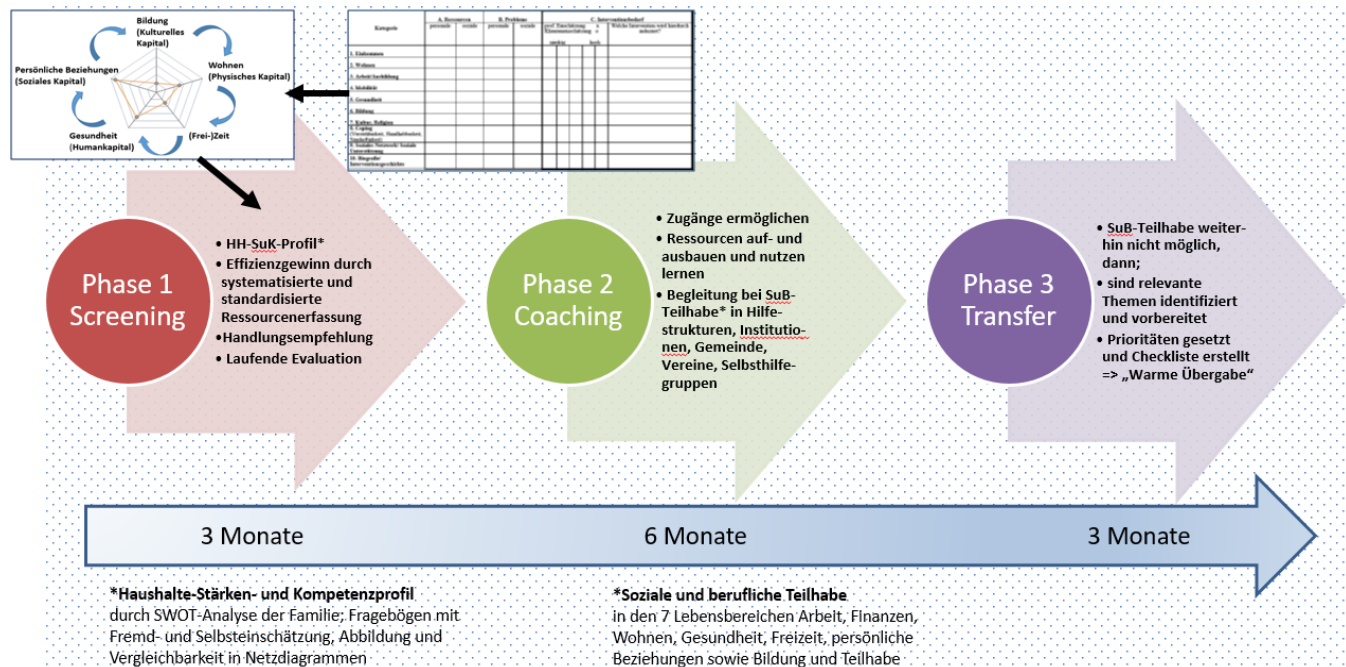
Bildung (Kulturelles Kapital)

Wohnen (Physisches Kapital)

Persönliche Beziehungen (Soziales Kapital)

Gesundheit (Humankapital)

(Frei-)Zeit

| Kategorie | A. Ressourcen personale | soziale | B. Probleme personale | soziale | C. Interventionsbedarf |
|---|---|---|---|---|---|
| 1. Einkommen | | | | | |
| 2. Wohnen | | | | | |
| 3. Arbeit/Ausbildung | | | | | |
| 4. Mobilität | | | | | |
| 5. Gesundheit | | | | | |
| 6. Bildung | | | | | |
| 7. Kultur, Religion | | | | | |
| 8. Coping | | | | | |
| 9. Soziales Netzwerk/Soziale Unterstützung | | | | | |
| 10. Biografie/Interventionsgeschichte | | | | | |

Phase 1 Screening

• HH-SuK-Profil*
• Effizienzgewinn durch systematisierte und standardisierte Ressourcenerfassung
• Handlungsempfehlung
• Laufende Evaluation

Phase 2 Coaching

• Zugänge ermöglichen
• Ressourcen auf- und ausbauen und nutzen lernen
• Begleitung bei SuB-Teilhabe* in Hilfestrukturen, Institutionen, Gemeinde, Vereine, Selbsthilfegruppen

Phase 3 Transfer

• SuB-Teilhabe weiterhin nicht möglich, dann;
• sind relevante Themen identifiziert und vorbereitet
• Prioritäten gesetzt und Checkliste erstellt => „Warme Übergabe“

3 Monate

6 Monate

3 Monate

*Haushalte-Stärken- und Kompetenzprofil
durch SWOT-Analyse der Familie; Fragebögen mit Fremd- und Selbsteinschätzung, Abbildung und Vergleichbarkeit in Netzdiagrammen

*Soziale und berufliche Teilhabe
in den 7 Lebensbereichen Arbeit, Finanzen, Wohnen, Gesundheit, Freizeit, persönliche Beziehungen sowie Bildung und Teilhabe